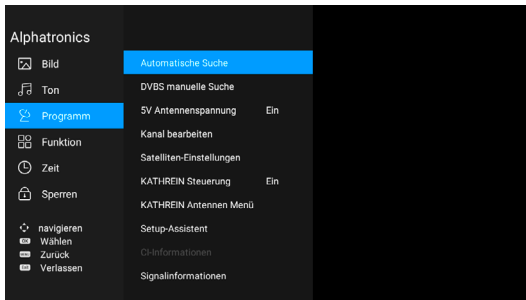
Alphatronics

Bild
Ton
Programm
Funktion
Zeit
Sperren

navigieren
OK Wählen
Zurück
Verlassen

Automatische Suche
DVBS manuelle Suche
5V Antennenspannung Ein
Kanal bearbeiten
Satelliten-Einstellungen
KATHREIN Steuerung Ein
KATHREIN Antennen Menü
Setup-Assistent
CI-Informationen
Signalinformationen